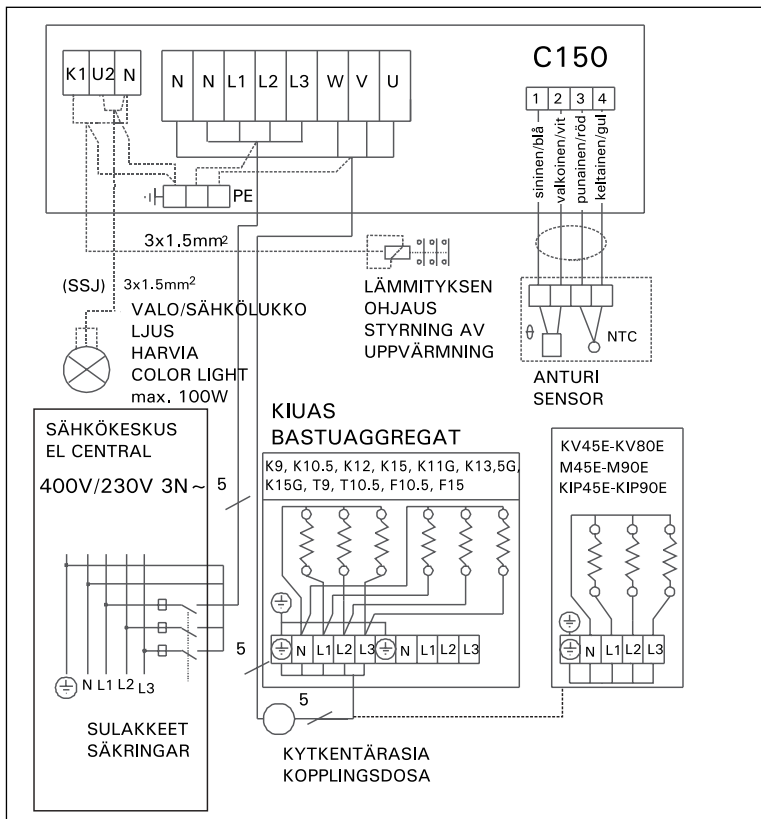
K1 U2 N
N N L1 L2 L3 W V U
C150
1 2 3 4
sininen/blå
valkoinen/vit
punainen/röd
keltainen/gul
PE
3x1.5mm$^2$
(SSJ) 3x1.5mm$^2$
VALO/SÄHKÖLUKKO
LJUS
HARVIA
COLOR LIGHT
max. 100W
LÄMMITYKSEN
OHJAUS
STYRNING AV
UPPVÄRMNING
NTC
ANTURI
SENSOR
SÄHKÖKESKUS
EL CENTRAL
400V/230V 3N~
5
KIUAS
BASTUAGGREGAT
K9, K10.5, K12, K15, K11G, K13,5G, K15G, T9, T10.5, F10.5, F15
KV45E-KV80E
M45E-M90E
KIP45E-KIP90E
N L1 L2 L3 N L1 L2 L3
N L1 L2 L3
5
N L1 L2 L3
5
SULAKKEET
SÄKRINGAR
KYTKENTÄRASIA
KOPPLINGSDOSA